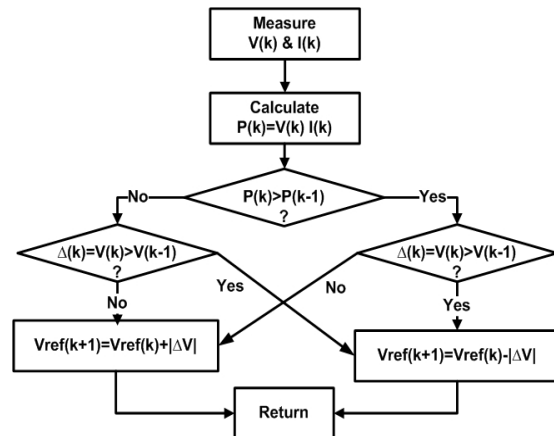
Measure
V(k) & I(k)

Calculate
P(k)=V(k) I(k)

No

P(k)>P(k-1)
?

Yes

$\Delta$(k)=V(k)>V(k-1)
?

No

Yes

No

$\Delta$(k)=V(k)>V(k-1)
?

Yes

Vref(k+1)=Vref(k)+|$\Delta$V|

Vref(k+1)=Vref(k)-|$\Delta$V|

Return